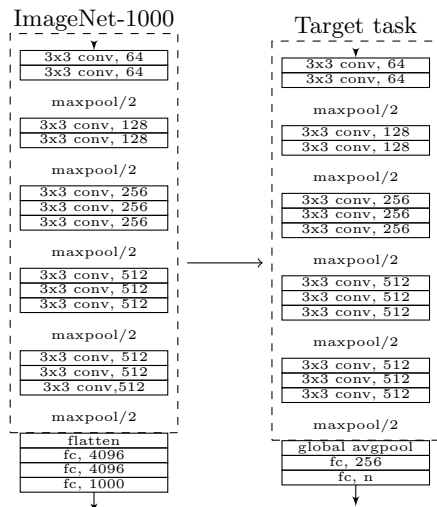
ImageNet-1000

3x3 conv, 64
3x3 conv, 64

maxpool/2

3x3 conv, 128
3x3 conv, 128

maxpool/2

3x3 conv, 256
3x3 conv, 256
3x3 conv, 256

maxpool/2

3x3 conv, 512
3x3 conv, 512
3x3 conv, 512

maxpool/2

3x3 conv, 512
3x3 conv, 512
3x3 conv,512

maxpool/2

flatten
fc, 4096
fc, 4096
fc, 1000

Target task

3x3 conv, 64
3x3 conv, 64

maxpool/2

3x3 conv, 128
3x3 conv, 128

maxpool/2

3x3 conv, 256
3x3 conv, 256
3x3 conv, 256

maxpool/2

3x3 conv, 512
3x3 conv, 512
3x3 conv, 512

maxpool/2

3x3 conv, 512
3x3 conv, 512
3x3 conv, 512

maxpool/2

global avgpool
fc, 256
fc, n